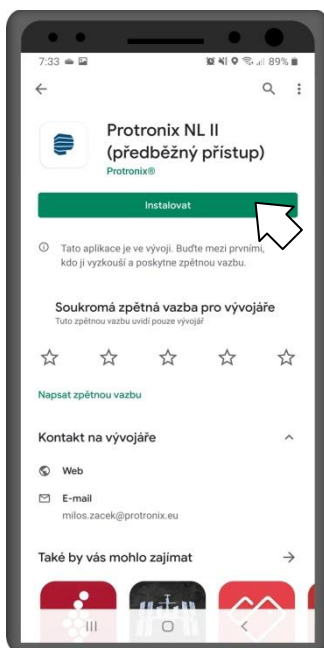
7:33 89%

Protronix NL II (předběžný přístup)
Protronix®

Instalovat

Tato aplikace je ve vývoji. Buďte mezi prvními, kdo ji vyzkouší a poskytne zpětnou vazbu.

Soukromá zpětná vazba pro vývojáře
Tuto zpětnou vazbu uvidí pouze vývojář

Napsat zpětnou vazbu

Kontakt na vývojáře

Web

E-mail
milos.zacek@protronix.eu

Také by vás mohlo zajímat